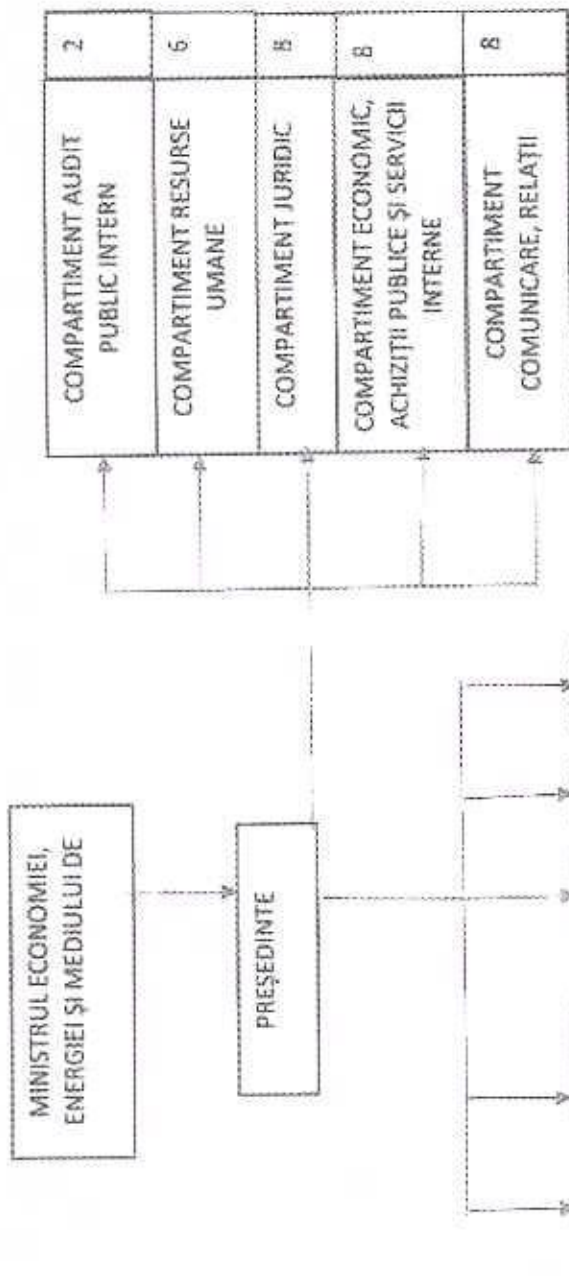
MINISTRUL ECONOMIEI, ENERGIEI ȘI MEDIULUI DE

PREȘEDINTE

| COMPARTIMENT AUDIT PUBLIC INTERN | 2 |
|---|---|
| COMPARTIMENT RESURSE UMANE | 6 |
| COMPARTIMENT JURIDIC | 8 |
| COMPARTIMENT ECONOMIC, ACHIZIȚII PUBLICE ȘI SERVICII INTERNE | 8 |
| COMPARTIMENT COMUNICARE, RELAȚII | 8 |